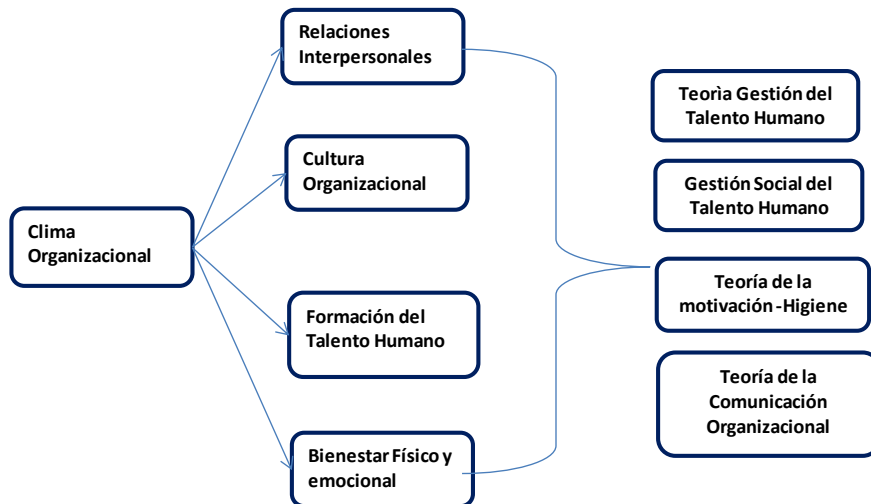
Clima Organizacional

Relaciones Interpersonales

Cultura Organizacional

Formación del Talento Humano

Bienestar Físico y emocional

Teorìa Gestión del Talento Humano

Gestión Social del Talento Humano

Teoría de la motivación -Higiene

Teoría de la Comunicación Organizacional